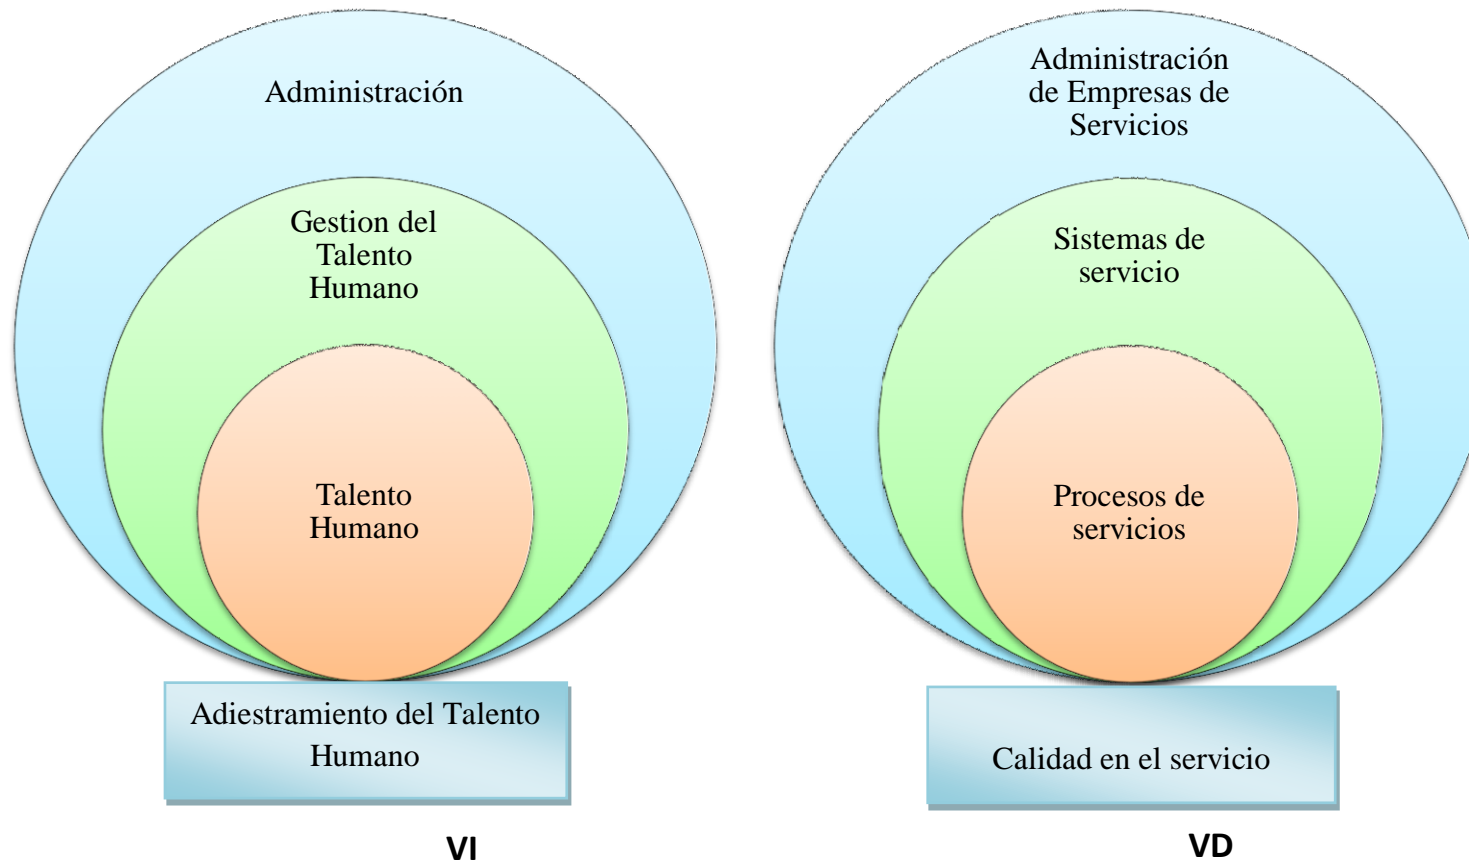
Administración

Gestion del Talento Humano

Talento Humano

Adiestramiento del Talento Humano

VI

Administración de Empresas de Servicios

Sistemas de servicio

Procesos de servicios

Calidad en el servicio

VD